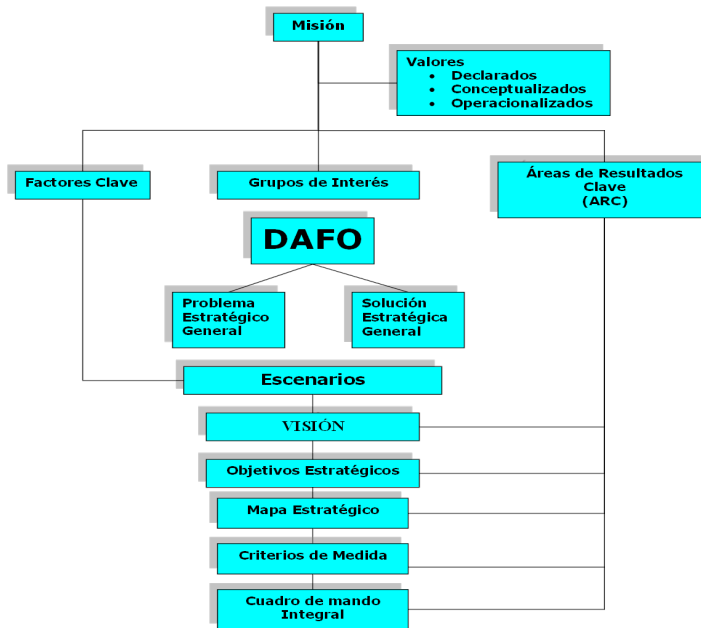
Misión

Valores
- Declarados
- Conceptualizados
- Operacionalizados

Factores Clave

Grupos de Interés

Áreas de Resultados Clave (ARC)

DAFO

Problema Estratégico General

Solución Estratégica General

Escenarios

VISIÓN

Objetivos Estratégicos

Mapa Estratégico

Criterios de Medida

Cuadro de mando Integral